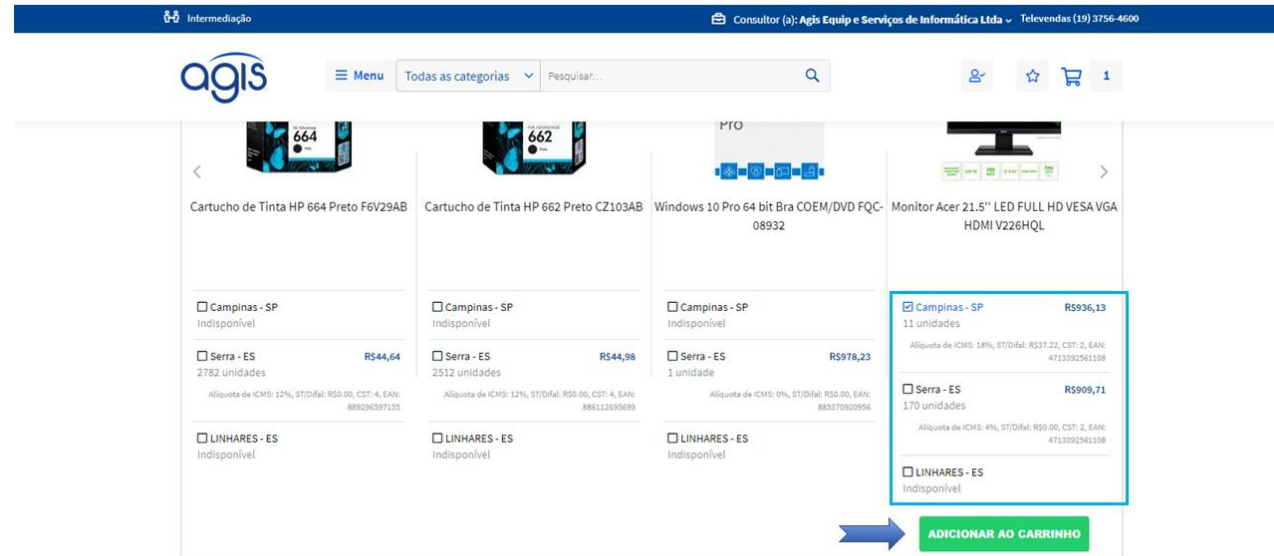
Intermediação

Consultor (a): Agis Equip e Serviços de Informática Ltda Televendas (19) 3756-4600

agis

Menu Todas as categorias Pesquisar...

1

664

662

Pro

Cartucho de Tinta HP 664 Preto F6V29AB

Cartucho de Tinta HP 662 Preto CZ103AB

Windows 10 Pro 64 bit Bra COEM/DVD FQC-08932

Monitor Acer 21.5'' LED FULL HD VESA VGA HDMI V226HQL

Campinas - SP
Indisponível

Serra - ES R$44,64
2782 unidades
Alíquota de ICMS: 12%, ST/Difal: R$0.00, CST: 4, EAN: 889296597155

LINHARES - ES
Indisponível

Campinas - SP
Indisponível

Serra - ES R$44,98
2512 unidades
Alíquota de ICMS: 12%, ST/Difal: R$0.00, CST: 4, EAN: 886112695699

LINHARES - ES
Indisponível

Campinas - SP
Indisponível

Serra - ES R$978,23
1 unidade
Alíquota de ICMS: 0%, ST/Difal: R$0.00, EAN: 885370920956

LINHARES - ES
Indisponível

Campinas - SP R$936,13
11 unidades
Alíquota de ICMS: 18%, ST/Difal: R$37.22, CST: 2, EAN: 4713392561108

Serra - ES R$909,71
170 unidades
Alíquota de ICMS: 4%, ST/Difal: R$0.00, CST: 2, EAN: 4713392561108

LINHARES - ES
Indisponível

ADICIONAR AO CARRINHO